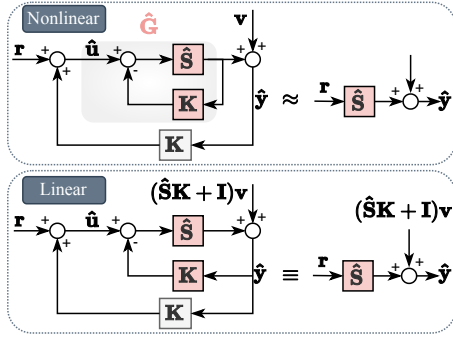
Nonlinear

$\hat{\mathbf{G}}$

$\mathbf{v}$

$\mathbf{r}$ + + $\hat{\mathbf{u}}$ + - $\hat{\mathbf{S}}$ + + $\mathbf{K}$ $\hat{\mathbf{y}}$ $\approx$ $\mathbf{r}$ $\hat{\mathbf{S}}$ + + $\hat{\mathbf{y}}$

$\mathbf{K}$

Linear

$(\hat{\mathbf{S}}\mathbf{K}+\mathbf{I})\mathbf{v}$

$\mathbf{r}$ + + $\hat{\mathbf{u}}$ + - $\hat{\mathbf{S}}$ + + $\mathbf{K}$ $\hat{\mathbf{y}}$ $\equiv$ $\mathbf{r}$ $\hat{\mathbf{S}}$ + + $\hat{\mathbf{y}}$

$(\hat{\mathbf{S}}\mathbf{K}+\mathbf{I})\mathbf{v}$

$\mathbf{K}$